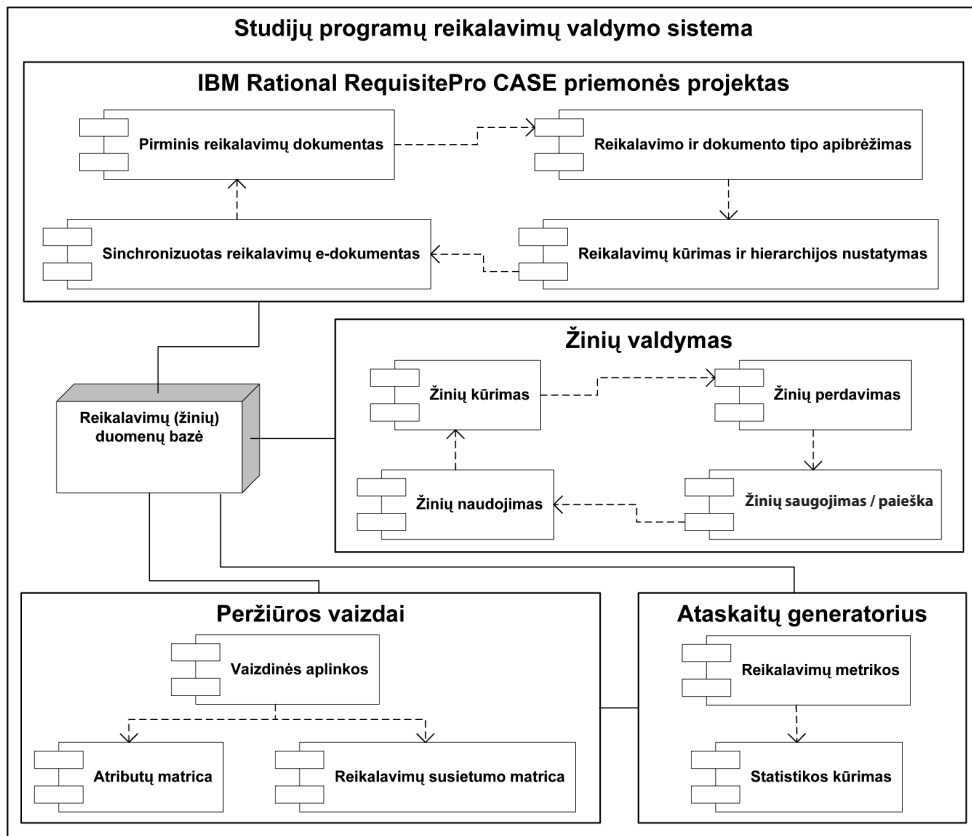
Studijų programų reikalavimų valdymo sistema

IBM Rational RequisitePro CASE priemonės projektas

Pirminis reikalavimų dokumentas

Reikalavimo ir dokumento tipo apibrėžimas

Sinchronizuotas reikalavimų e-dokumentas

Reikalavimų kūrimas ir hierarchijos nustatymas

Žinių valdymas

Reikalavimų (žinių) duomenų bazė

Žinių kūrimas

Žinių perdavimas

Žinių naudojimas

Žinių saugojimas / paieška

Peržiūros vaizdai

Vaizdinės aplinkos

Atributų matrica

Reikalavimų susietumo matrica

Ataskaitų generatorius

Reikalavimų metrikos

Statistikos kūrimas